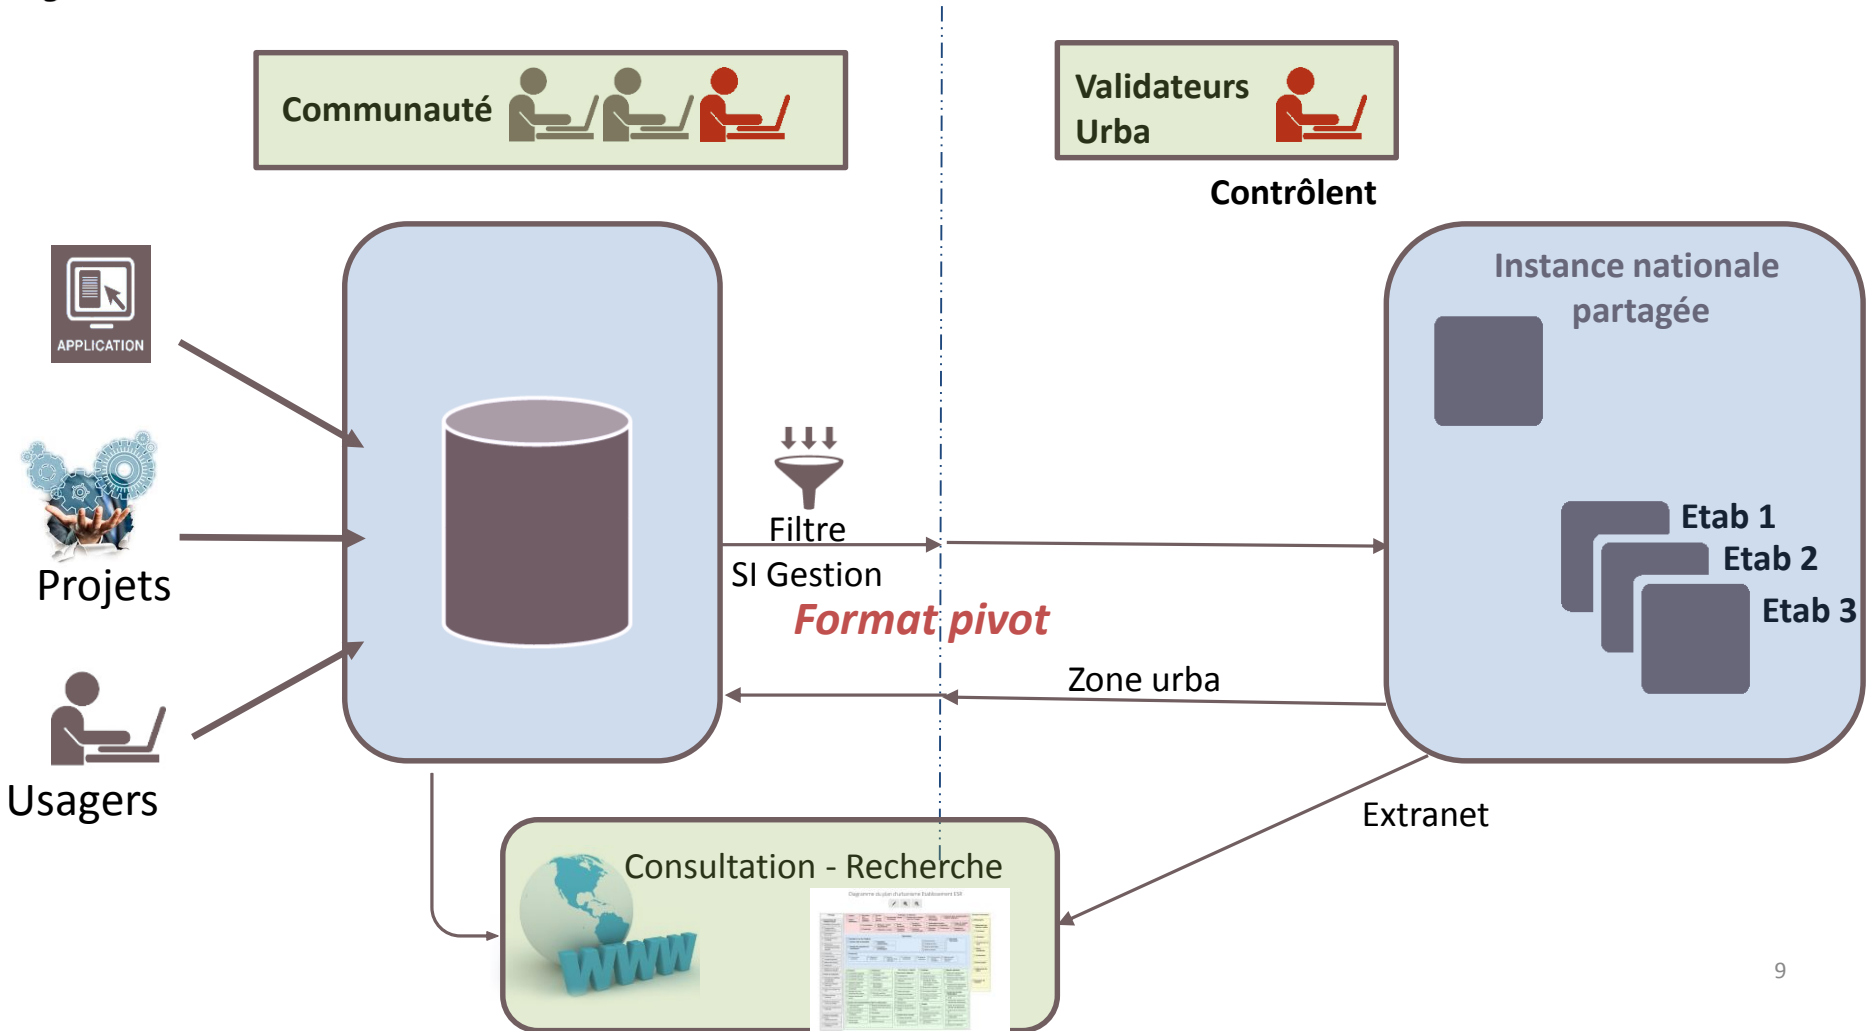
Communauté

Validateurs Urba

Contrôlent

APPLICATION

Projets

Usagers

Filtre

SI Gestion

Format pivot

Instance nationale partagée

Etab 1

Etab 2

Etab 3

Zone urba

Extranet

Consultation - Recherche

www

9